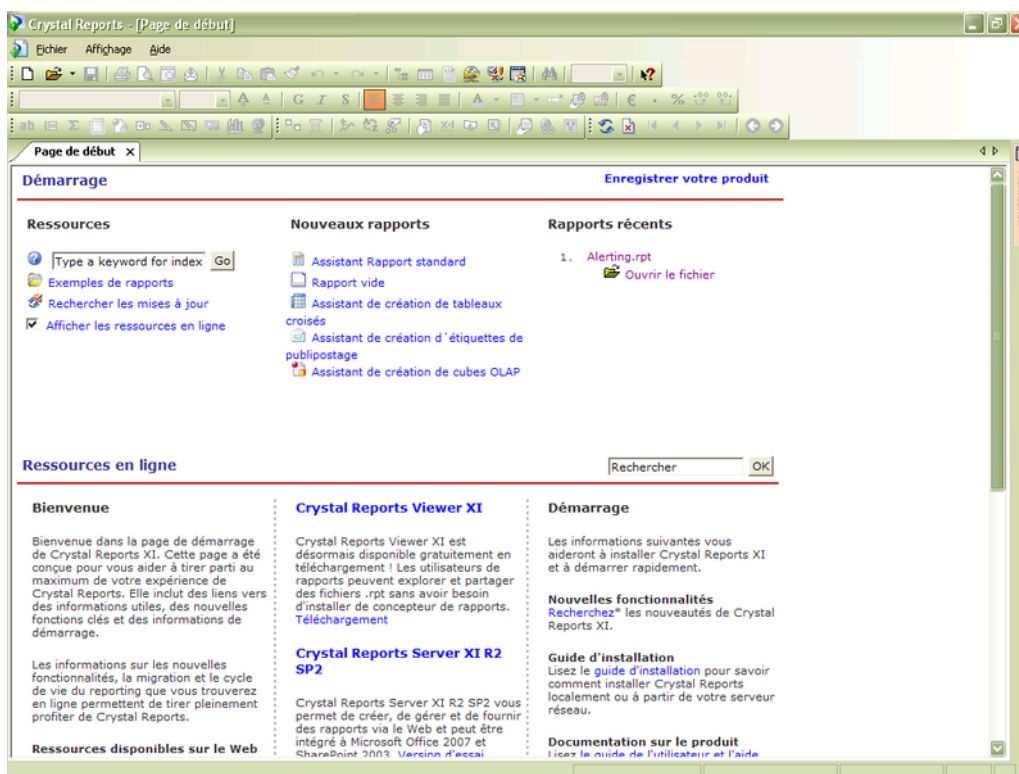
Crystal Reports - [Page de début]

Fichier Affichage Aide

G I S

Page de début ×

Démarrage

Enregistrer votre produit

Ressources

Type a keyword for index Go

Exemples de rapports

Rechercher les mises à jour

Afficher les ressources en ligne

Nouveaux rapports

Assistant Rapport standard

Rapport vide

Assistant de création de tableaux croisés

Assistant de création d´étiquettes de publipostage

Assistant de création de cubes OLAP

Rapports récents

1. Alerting.rpt

Ouvrir le fichier

Ressources en ligne

Rechercher OK

Bienvenue

Bienvenue dans la page de démarrage de Crystal Reports XI. Cette page a été conçue pour vous aider à tirer parti au maximum de votre expérience de Crystal Reports. Elle inclut des liens vers des informations utiles, des nouvelles fonctions clés et des informations de démarrage.

Les informations sur les nouvelles fonctionnalités, la migration et le cycle de vie du reporting que vous trouverez en ligne permettent de tirer pleinement profiter de Crystal Reports.

Ressources disponibles sur le Web

Crystal Reports Viewer XI

Crystal Reports Viewer XI est désormais disponible gratuitement en téléchargement ! Les utilisateurs de rapports peuvent explorer et partager des fichiers .rpt sans avoir besoin d'installer de concepteur de rapports. Téléchargement

Crystal Reports Server XI R2 SP2

Crystal Reports Server XI R2 SP2 vous permet de créer, de gérer et de fournir des rapports via le Web et peut être intégré à Microsoft Office 2007 et SharePoint 2003. Version d'essai

Démarrage

Les informations suivantes vous aideront à installer Crystal Reports XI et à démarrer rapidement.

Nouvelles fonctionnalités
Recherchez* les nouveautés de Crystal Reports XI.

Guide d'installation
Lisez le guide d'installation pour savoir comment installer Crystal Reports localement ou à partir de votre serveur réseau.

Documentation sur le produit
Lisez le guide de l'utilisateur et l'aide